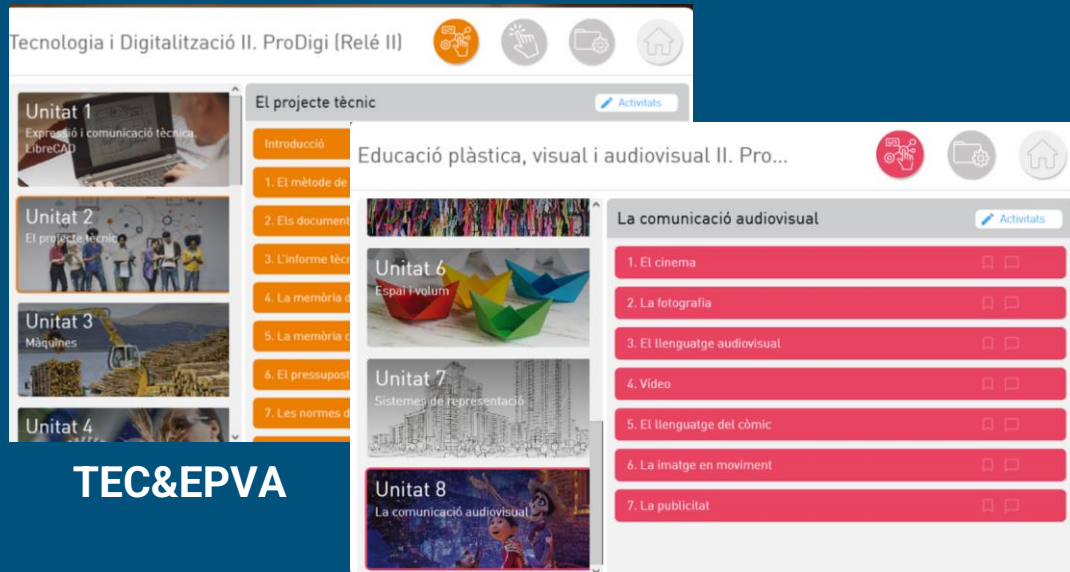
Tecnologia i Digitalització II. ProDigi (Relé II)

Unitat 1
Expressió i comunicació tècnica. LibreCAD

Unitat 2
El projecte tècnic

Unitat 3
Màquines

Unitat 4

El projecte tècnic
Activitats

Introducció
1. El mètode de
2. Els document
3. L'informe tèc
4. La memòria d
5. La memòria c
6. El pressupost
7. Les normes d

Educació plàstica, visual i audiovisual II. Pro...

Unitat 6
Espai i volum

Unitat 7
Sistemes de representació

Unitat 8
La comunicació audiovisual

La comunicació audiovisual
Activitats

1. El cinema
2. La fotografia
3. El llenguatge audiovisual
4. Vídeo
5. El llenguatge del còmic
6. La imatge en moviment
7. La publicitat

TEC&EPVA